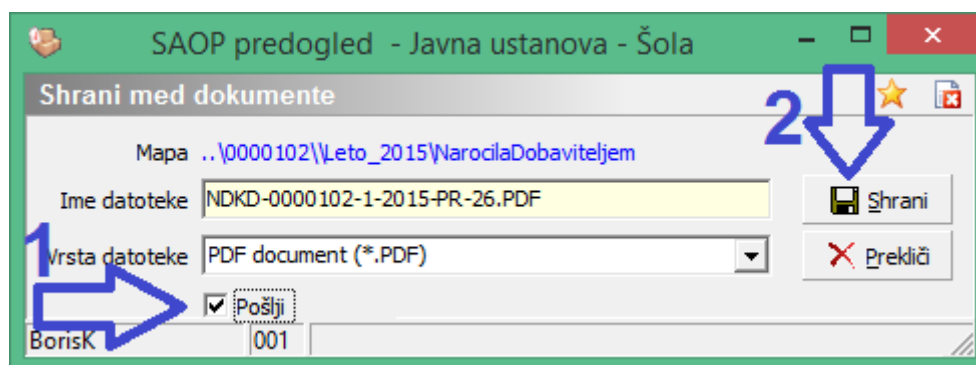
SAOP predogled - Javna ustanova - Šola

Shrani med dokumente

2

Mapa ..\0000102\\Leto_2015\NarocilaDobaviteljem

Ime datoteke NDKD-0000102-1-2015-PR-26.PDF

Shrani

1

Vrsta datoteke PDF document (*.PDF)

Prekliči

Pošlji

BorisK 001